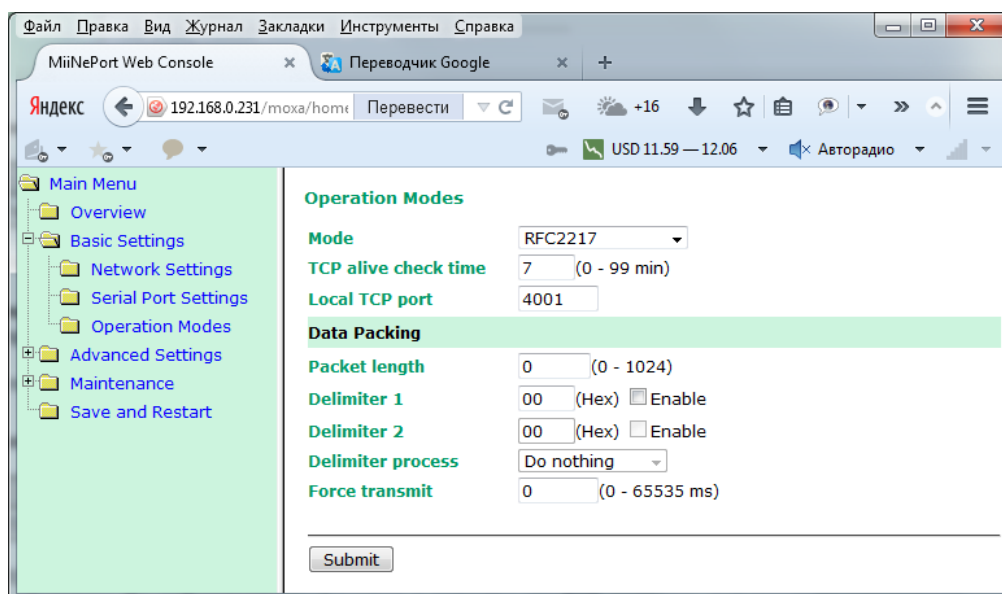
Файл Правка Вид Журнал Закладки Инструменты Справка

MiiNePort Web Console ×
Переводчик Google ×
+

Яндекс 192.168.0.231/moxa/home Перевести

+16

USD 11.59 — 12.06 Авторадио

Main Menu
Overview
Basic Settings
Network Settings
Serial Port Settings
Operation Modes
Advanced Settings
Maintenance
Save and Restart

Operation Modes

| Mode | RFC2217 |
|---|---|
| TCP alive check time | 7 (0 - 99 min) |
| Local TCP port | 4001 |

Data Packing

| Packet length | 0 (0 - 1024) |
|---|---|
| Delimiter 1 | 00 (Hex) Enable |
| Delimiter 2 | 00 (Hex) Enable |
| Delimiter process | Do nothing |
| Force transmit | 0 (0 - 65535 ms) |

Submit